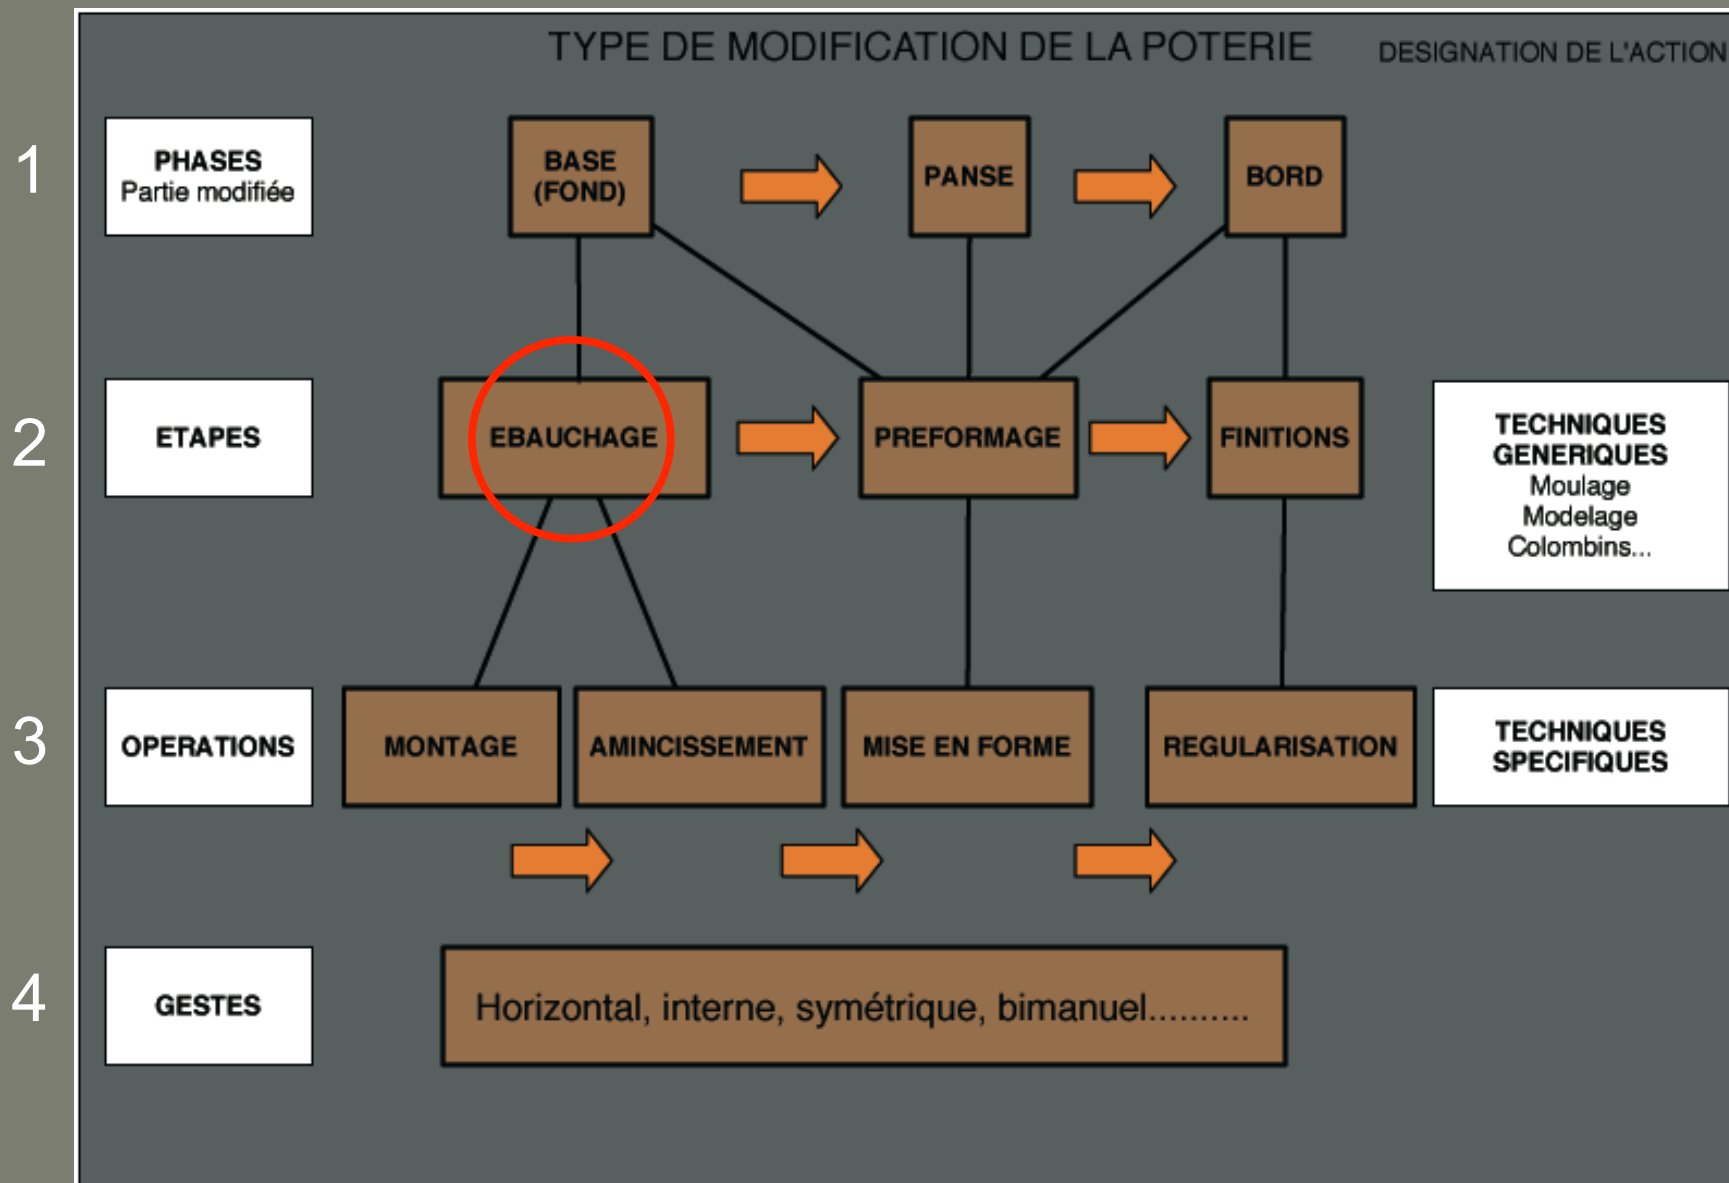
TYPE DE MODIFICATION DE LA POTERIE

DESIGNATION DE L'ACTION

1

PHASES
Partie modifiée

BASE
(FOND)

PANSE

BORD

2

ETAPES

EBAUCHAGE

PREFORMAGE

FINITIONS

TECHNIQUES
GENERIQUES
Moulage
Modelage
Colombins...

3

OPERATIONS

MONTAGE

AMINCISSEMENT

MISE EN FORME

REGULARISATION

TECHNIQUES
SPECIFIQUES

4

GESTES

Horizontal, interne, symétrique, bimanuel..........